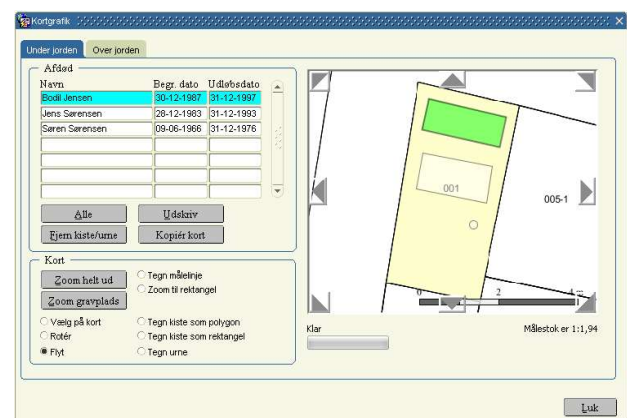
Kortgrafik

Under jorden | Over jorden

Afdød

| Navn | Begr. dato | Udløbsdato |
|---|---|---|
| Bodil Jensen | 30-12-1987 | 31-12-1997 |
| Jens Sørensen | 28-12-1983 | 31-12-1993 |
| Søren Sørensen | 09-06-1966 | 31-12-1976 |

Alle
Udskriv
Fjern kiste/urne
Kopiér kort

Kort

Zoom helt ud
Zoom gravplads
Tegn målelinje
Zoom til rektangel
Vælg på kort
Rotér
Flyt
Tegn kiste som polygon
Tegn kiste som rektangel
Tegn urne

001
005-1
0
2
4

Klar
Målestok er 1:1,94

Luk